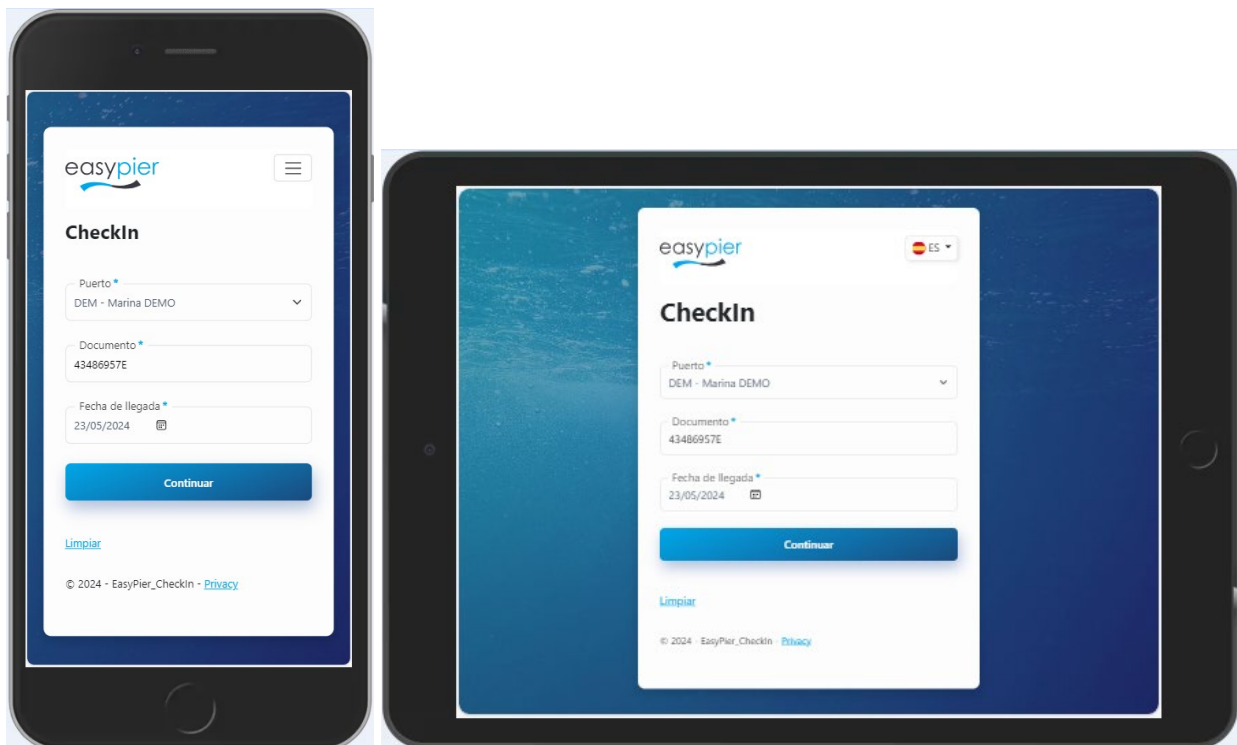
easypier

CheckIn

Puerto *
DEM - Marina DEMO

Documento *
43486957E

Fecha de llegada *
23/05/2024

Continuar

Limpiar

© 2024 - EasyPier_CheckIn - Privacy

easypier

ES

CheckIn

Puerto *
DEM - Marina DEMO

Documento *
43486957E

Fecha de llegada *
23/05/2024

Continuar

Limpiar

© 2024 - EasyPier_CheckIn - Privacy